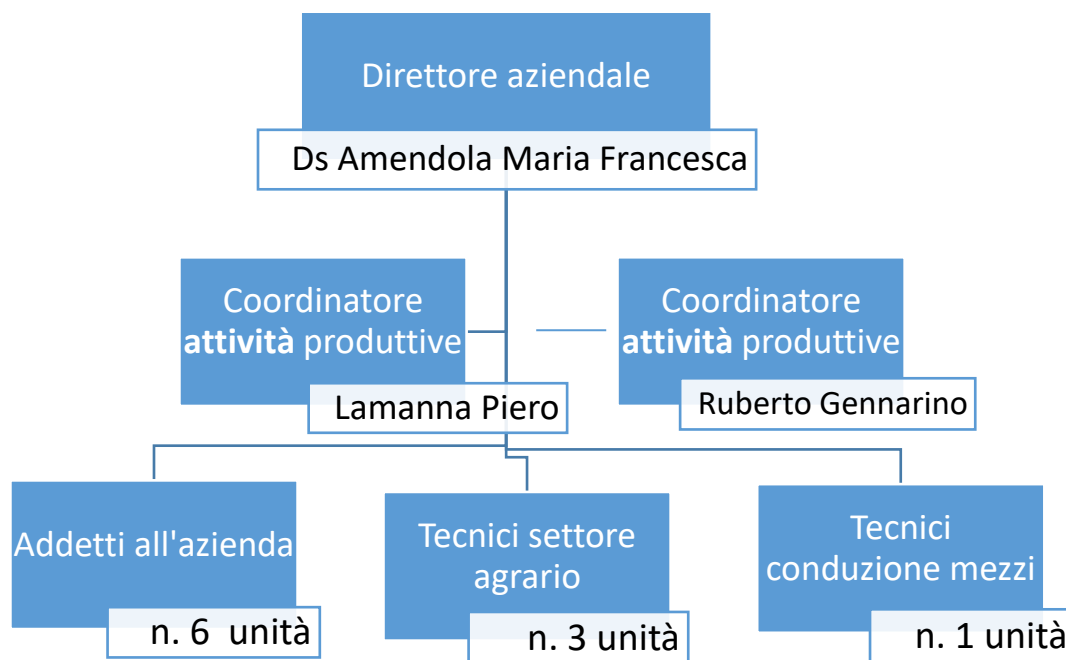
Direttore aziendale

Ds Amendola Maria Francesca

Coordinatore **attività** produttive

Lamanna Piero

Coordinatore **attività** produttive

Ruberto Gennarino

Addetti all'azienda

n. 6 unità

Tecnici settore agrario

n. 3 unità

Tecnici conduzione mezzi

n. 1 unità